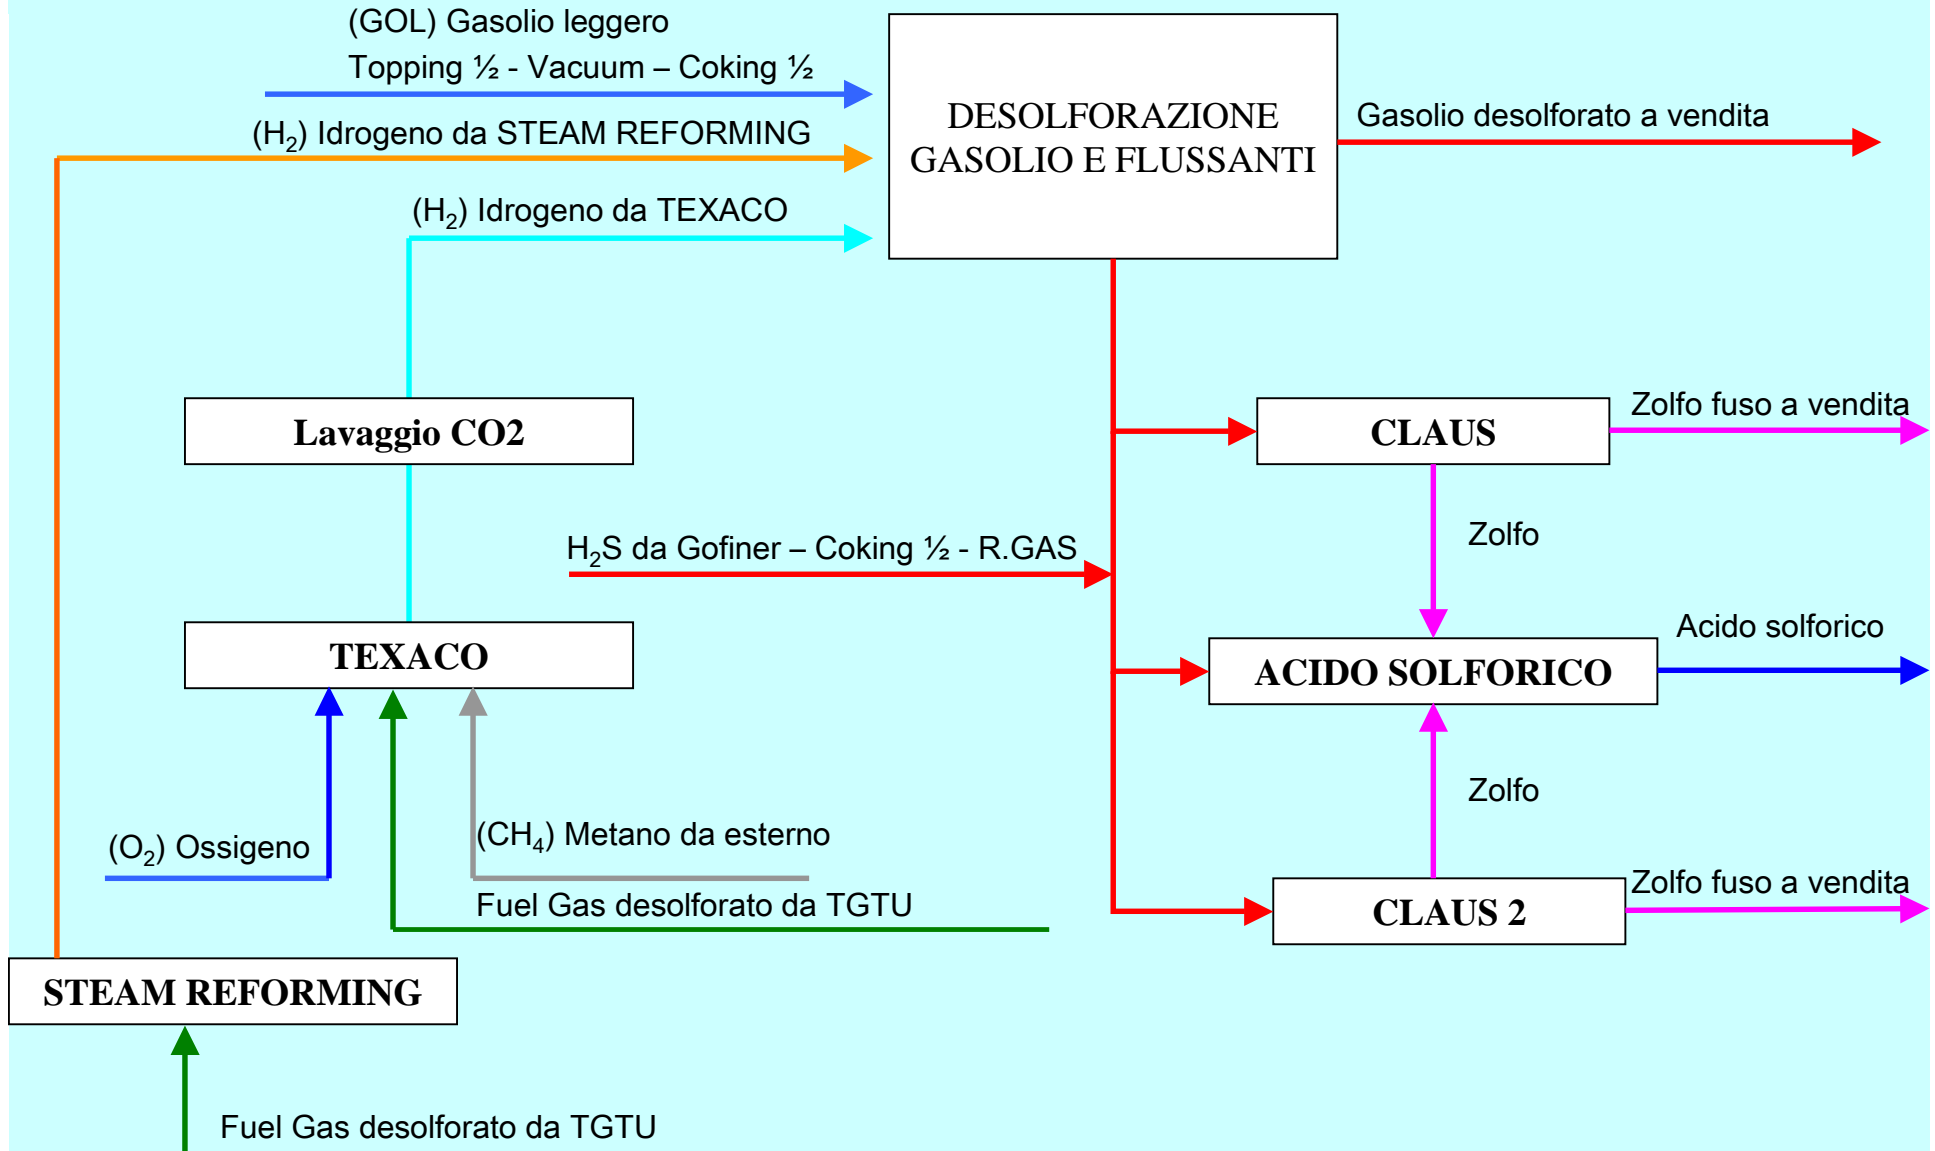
(GOL) Gasolio leggero

Topping ½ - Vacuum – Coking ½

DESOLFORAZIONE GASOLIO E FLUSSANTI

Gasolio desolforato a vendita

($H_2$) Idrogeno da STEAM REFORMING

($H_2$) Idrogeno da TEXACO

Lavaggio CO2

CLAUS

Zolfo fuso a vendita

Zolfo

$H_2S$ da Gofiner – Coking ½ - R.GAS

TEXACO

ACIDO SOLFORICO

Acido solforico

Zolfo

($CH_4$) Metano da esterno

($O_2$) Ossigeno

Fuel Gas desolforato da TGTU

CLAUS 2

Zolfo fuso a vendita

STEAM REFORMING

Fuel Gas desolforato da TGTU